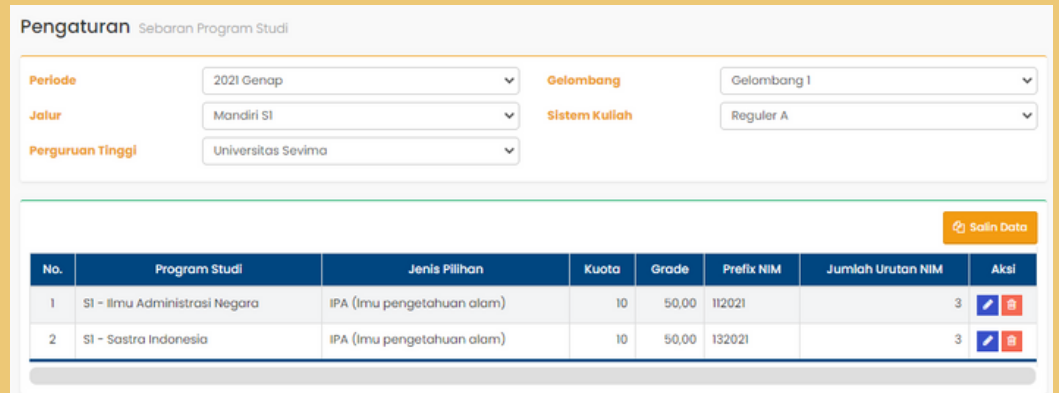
Pengaturan Sebaran Program Studi

Periode 2021 Genap
Gelombang Gelombang 1
Jalur Mandiri S1
Sistem Kuliah Reguler A
Perguruan Tinggi Universitas Sevima

Salin Data

| No. | Program Studi | Jenis Pilihan | Kuota | Grade | Prefix NIM | Jumlah Urutan NIM | Aksi |
|---|---|---|---|---|---|---|---|
| 1 | S1 - Ilmu Administrasi Negara | IPA (Imu pengetahuan alam) | 10 | 50,00 | 112021 | 3 | |
| 2 | S1 - Sastra Indonesia | IPA (Imu pengetahuan alam) | 10 | 50,00 | 132021 | 3 | |